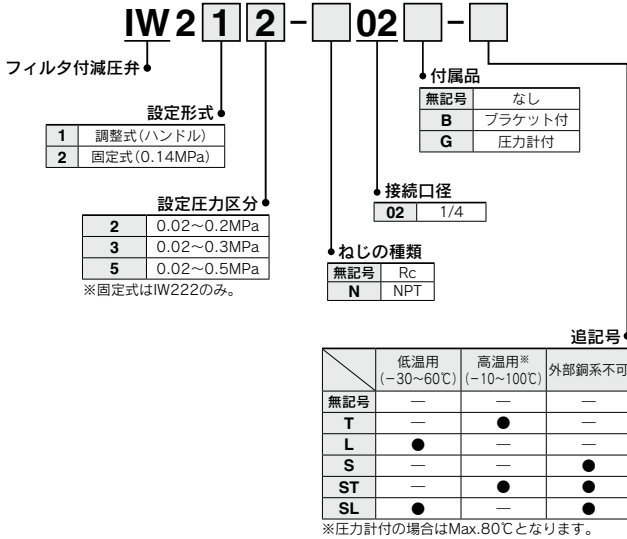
IW 2 1 2 - 02 -

フィルタ付減圧弁

設定形式

| 1 | 調整式(ハンドル) |
|---|---|
| 2 | 固定式(0.14MPa) |

設定圧力区分

| 2 | 0.02~0.2MPa |
|---|---|
| 3 | 0.02~0.3MPa |
| 5 | 0.02~0.5MPa |

※固定式はIW222のみ。

ねじの種類

| 無記号 | Rc |
|---|---|
| N | NPT |

接続口径

| 02 | 1/4 |
|---|---|

付属品

| 無記号 | なし |
|---|---|
| B | ブラケット付 |
| G | 圧力計付 |

追記号

| | 低温用 (−30~60℃) | 高温用※ (−10~100℃) | 外部銅系不可 |
|---|---|---|---|
| 無記号 | — | — | — |
| T | — | ● | — |
| L | ● | — | — |
| S | — | — | ● |
| ST | — | ● | ● |
| SL | ● | — | ● |

※圧力計付の場合はMax.80℃となります。